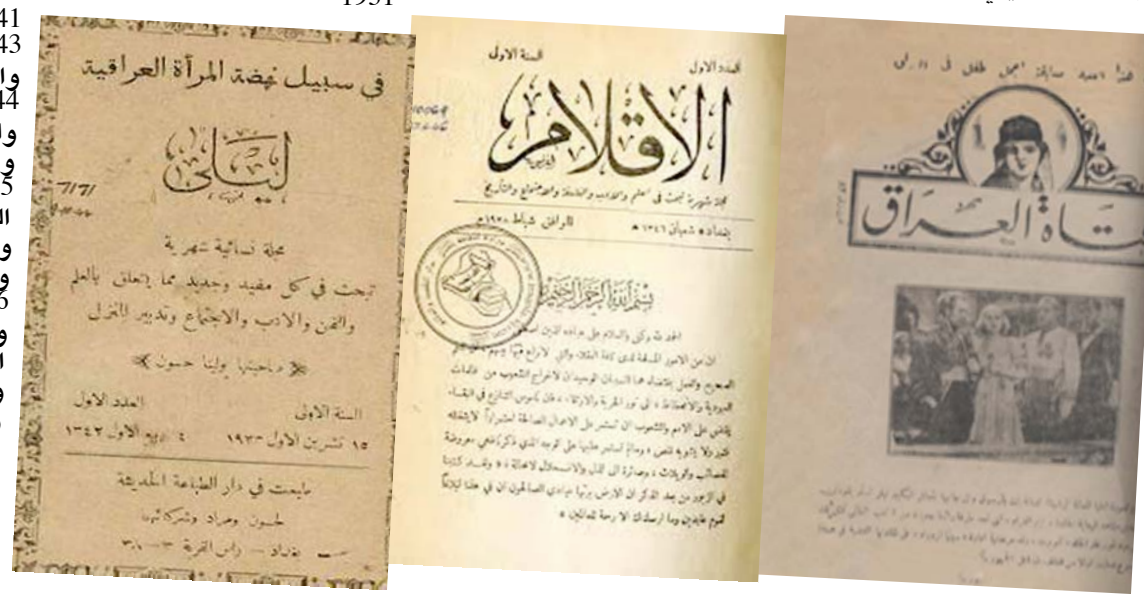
1931

41
43
وا
44
وا
و
45
ا
و
و
46
و
ا
و

في سبيل نهضة المرأة العراقية

ليلى

مجلة نسائية شهرية
تبحث في كل مفيد وجديد مما يتعلق بالعلم والفن والادب والاجتماع وتدبير المنزل

صاحبتها بولينا حسون

السنة الاولى
العدد الاول

١٥ تشرين الاول ١٩٢٣
٤ ربيع الاول ١٣٤٢

طبعت في دار الطباعة الحديثة
لحسون ومراد وشركاهم
بغداد — رأس القرية ٣ — ٣١٠

العدد الاول
السنة الاولى

الاقلام

مجلة شهرية تبحث في العلم والادب والفلسفة والاجتماع والتاريخ

بغداد شعبان ١٣٤٦ هـ
الموافق شباط ١٩٢٨

بسم الله الرحمن الرحيم

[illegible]

فتاة العراق

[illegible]